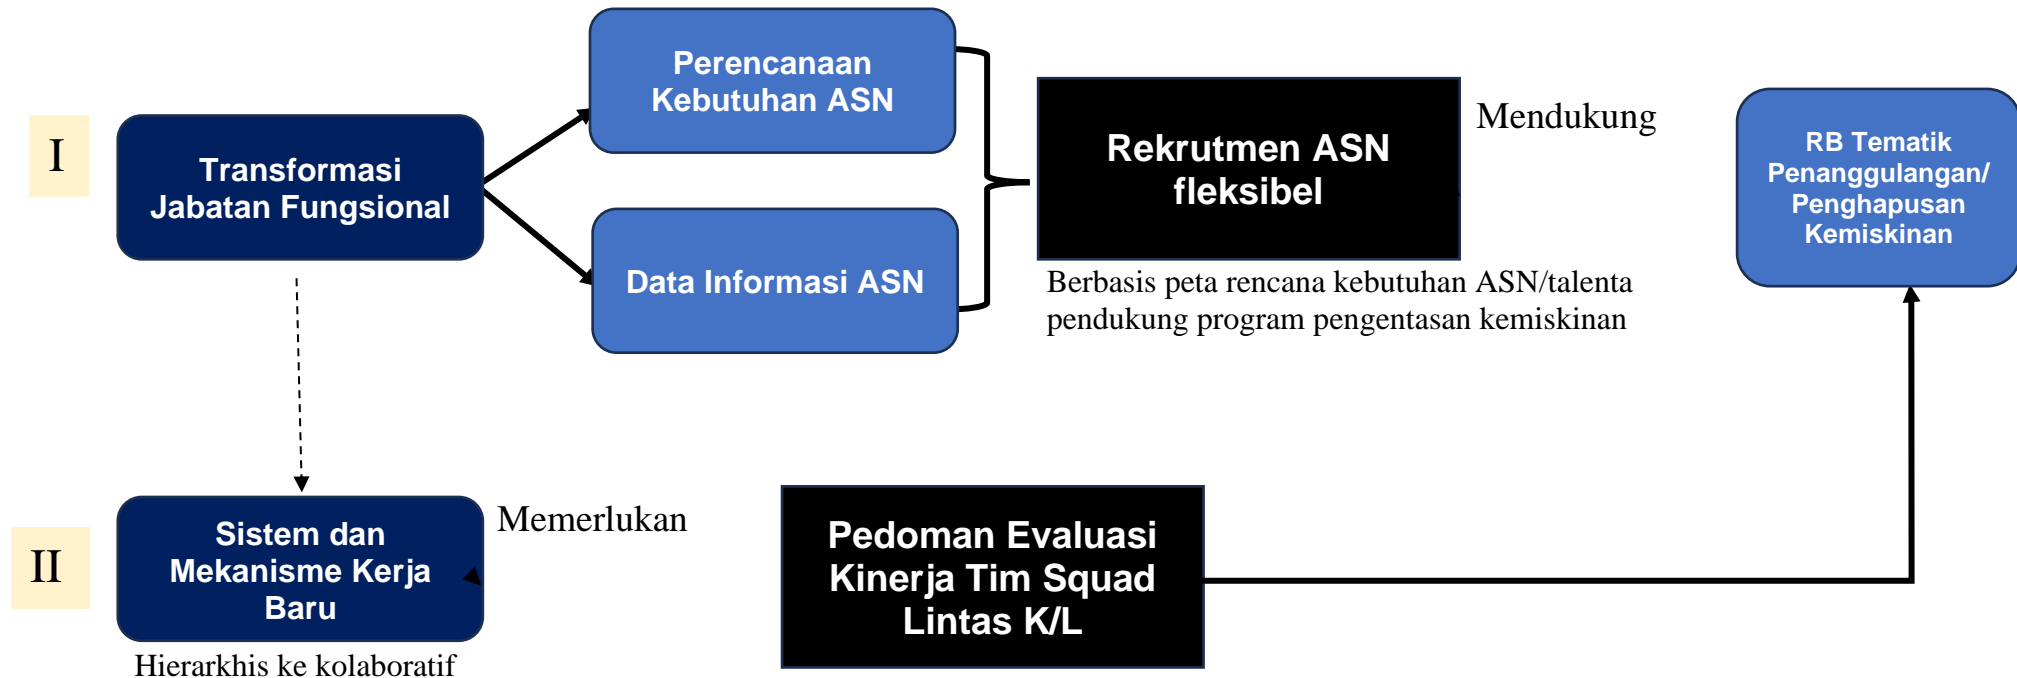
I

Transformasi Jabatan Fungsional

Perencanaan Kebutuhan ASN

Data Informasi ASN

Rekrutmen ASN fleksibel

Mendukung

Berbasis peta rencana kebutuhan ASN/talenta pendukung program pengentasan kemiskinan

RB Tematik Penanggulangan/ Penghapusan Kemiskinan

II

Sistem dan Mekanisme Kerja Baru

Memerlukan

Hierarkhis ke kolaboratif

Pedoman Evaluasi Kinerja Tim Squad Lintas K/L